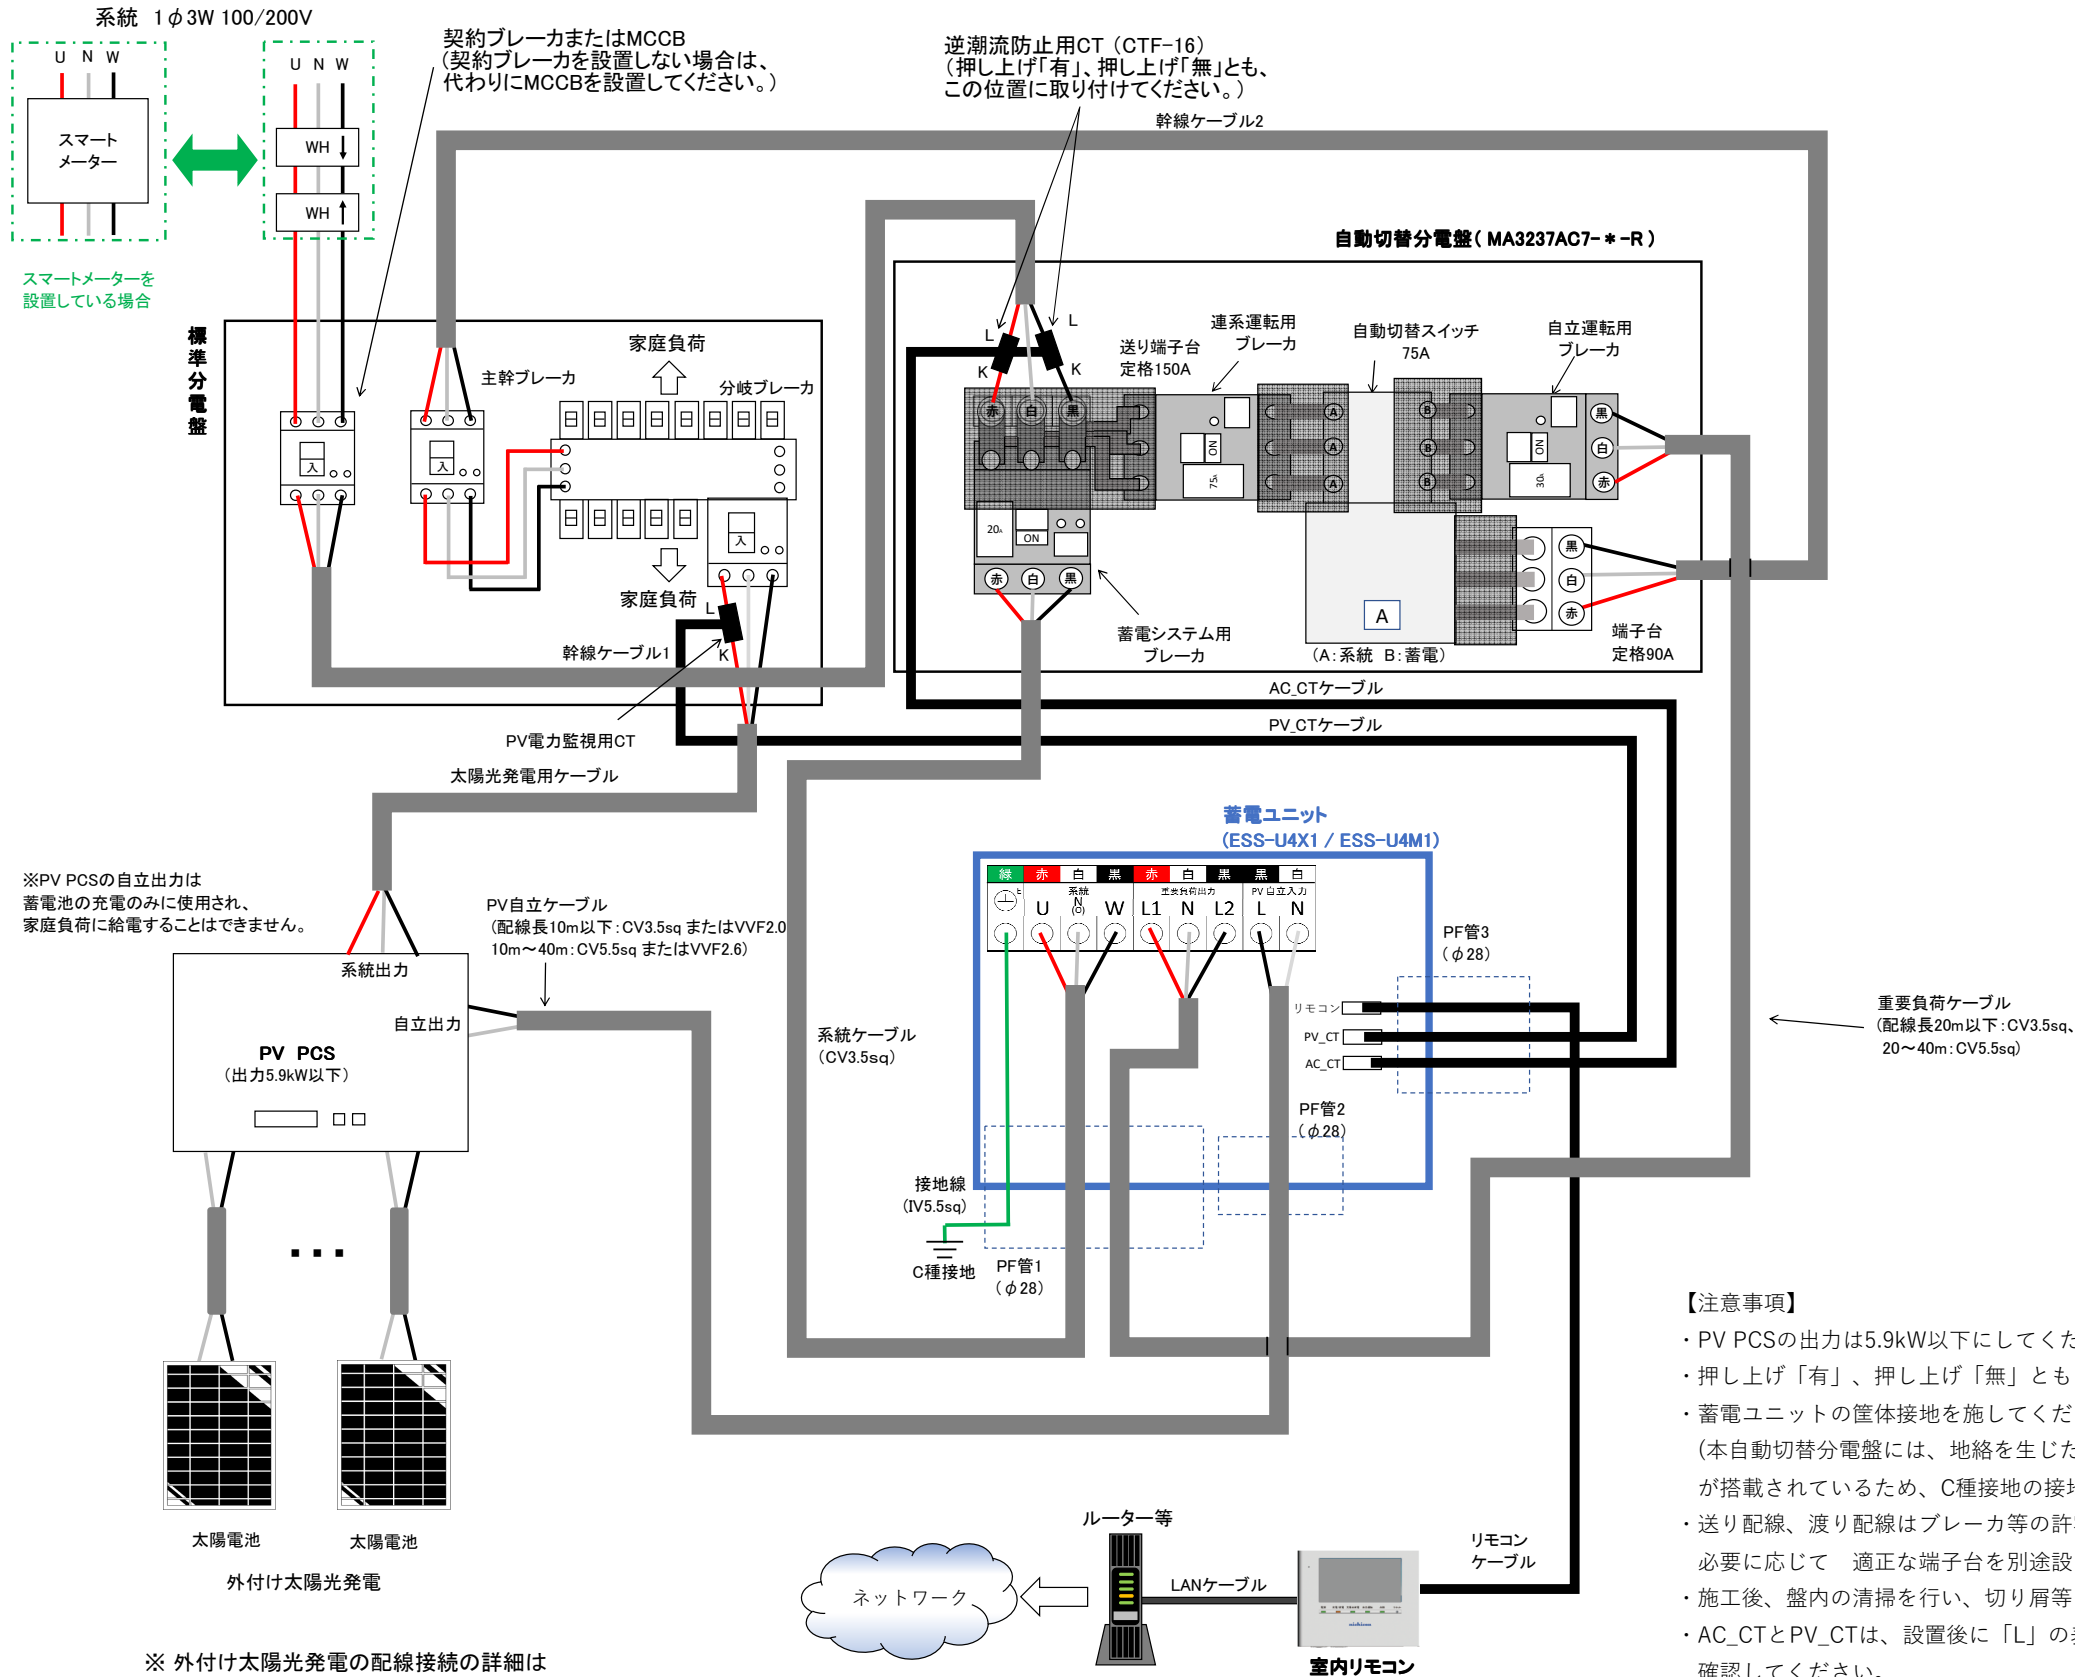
系統　1$\phi$3W 100/200V

U N W

スマート
メーター

U N W

WH

WH

スマートメーターを
設置している場合

契約ブレーカまたはMCCB
（契約ブレーカを設置しない場合は、
代わりにMCCBを設置してください。）

逆潮流防止用CT（CTF-16）
（押し上げ「有」、押し上げ「無」とも、
この位置に取り付けてください。）

幹線ケーブル2

自動切替分電盤（MA3237AC7-＊-R）

標準分電盤

家庭負荷

主幹ブレーカ

分岐ブレーカ

入

入

入

家庭負荷

幹線ケーブル1

L

K

L

K

K

L

送り端子台
定格150A

連系運転用
ブレーカ

自動切替スイッチ
75A

自立運転用
ブレーカ

赤 白 黒

ON

75A

A A A

B B B

ON

30A

黒 白 赤

20A

ON

赤 白 黒

黒 白 赤

A

蓄電システム用
ブレーカ

（A：系統　B：蓄電）

端子台
定格90A

AC_CTケーブル

PV_CTケーブル

PV電力監視用CT

太陽光発電用ケーブル

※PV PCSの自立出力は
蓄電池の充電のみに使用され、
家庭負荷に給電することはできません。

PV自立ケーブル
（配線長10m以下：CV3.5sq またはVVF2.0
10m～40m：CV5.5sq またはVVF2.6）

系統出力

自立出力

PV PCS
（出力5.9kW以下）

蓄電ユニット
（ESS-U4X1 / ESS-U4M1）

緑 赤 白 黒 赤 白 黒 黒 白

系統　重要負荷出力　PV自立入力

U N (O) W L1 N L2 L N

系統ケーブル
（CV3.5sq）

PF管3
（$\phi$28）

リモコン

PV_CT

AC_CT

重要負荷ケーブル
（配線長20m以下：CV3.5sq、
20～40m：CV5.5sq）

PF管2
（$\phi$28）

接地線
（IV5.5sq）

C種接地

PF管1
（$\phi$28）

・・・

太陽電池

太陽電池

外付け太陽光発電

【注意事項】
・PV PCSの出力は5.9kW以下にしてくた
・押し上げ「有」、押し上げ「無」とも
・蓄電ユニットの筐体接地を施してくだ
（本自動切替分電盤には、地絡を生じた
が搭載されているため、C種接地の接
・送り配線、渡り配線はブレーカ等の許
必要に応じて　適正な端子台を別途設
・施工後、盤内の清掃を行い、切り屑等
・AC_CTとPV_CTは、設置後に「L」の
確認してください。

ルーター等

リモコン
ケーブル

ネットワーク

LANケーブル

室内リモコン

※ 外付け太陽光発電の配線接続の詳細は